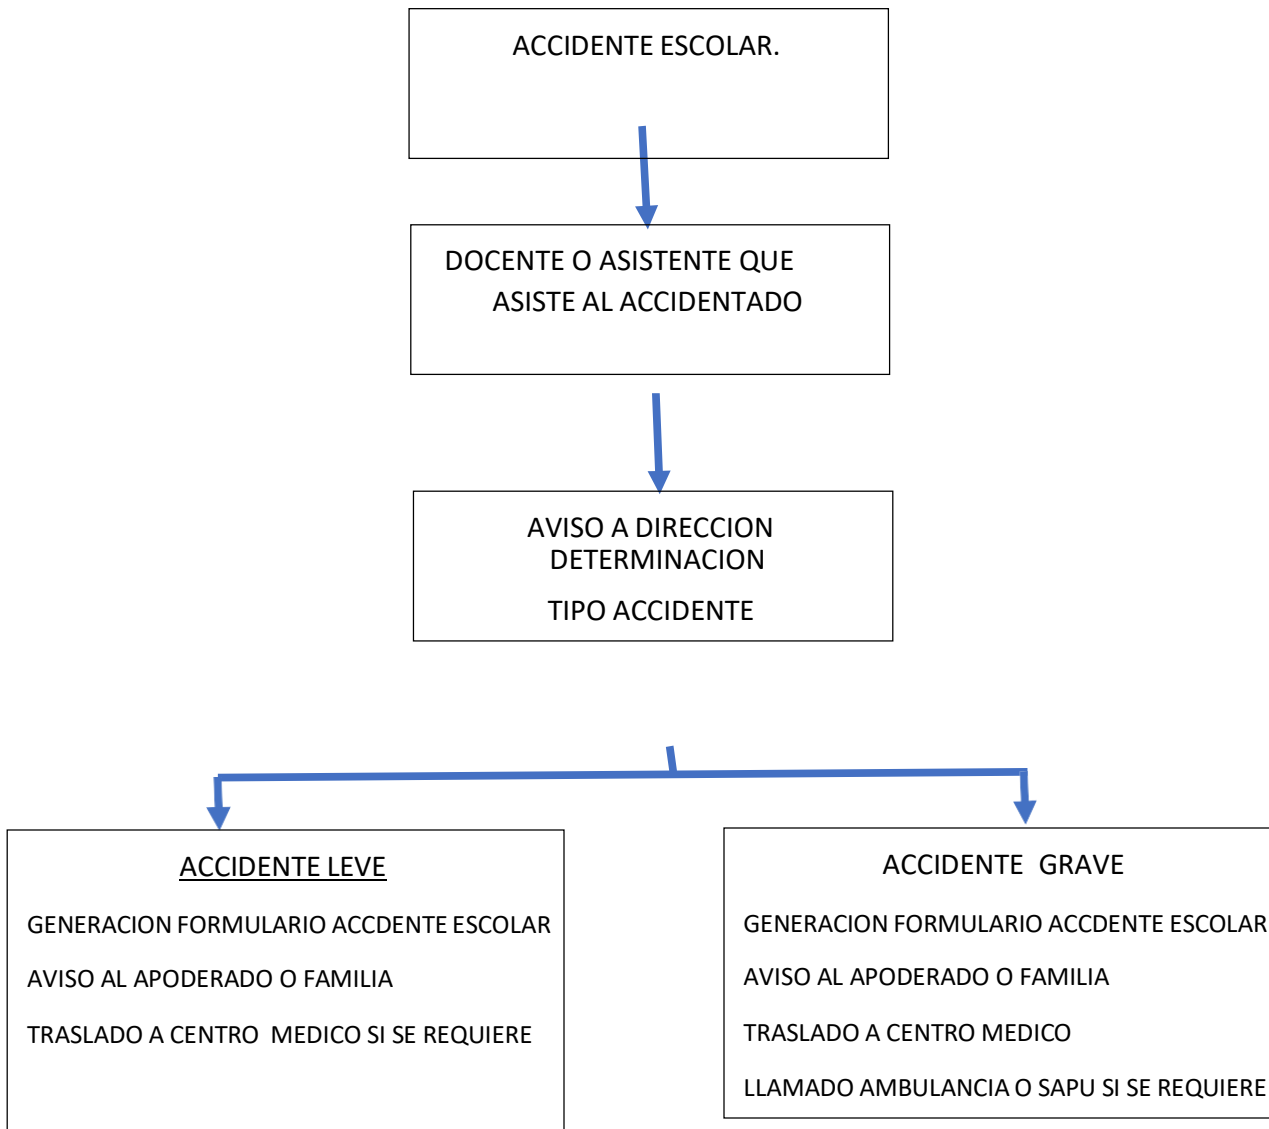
ACCIDENTE ESCOLAR.

DOCENTE O ASISTENTE QUE ASISTE AL ACCIDENTADO

AVISO A DIRECCION DETERMINACION

TIPO ACCIDENTE

ACCIDENTE LEVE

GENERACION FORMULARIO ACCDENTE ESCOLAR

AVISO AL APODERADO O FAMILIA

TRASLADO A CENTRO MEDICO SI SE REQUIERE

ACCIDENTE GRAVE

GENERACION FORMULARIO ACCDENTE ESCOLAR

AVISO AL APODERADO O FAMILIA

TRASLADO A CENTRO MEDICO

LLAMADO AMBULANCIA O SAPU SI SE REQUIERE